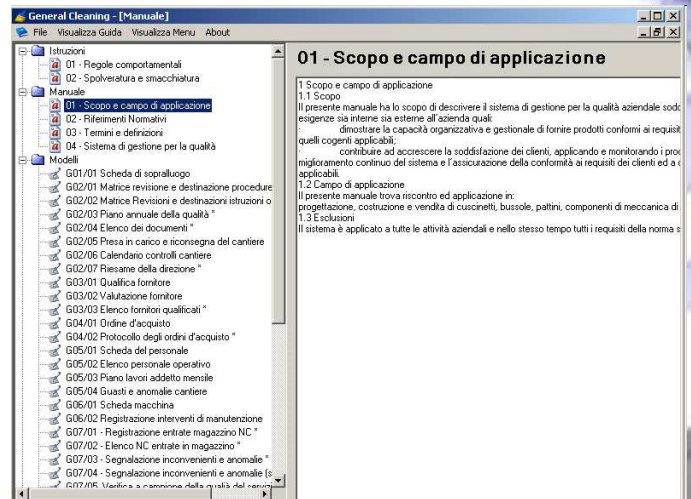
General Cleaning - [Manuale]

File Visualizza Guida Visualizza Menu About

Istruzioni
01 - Regole comportamentali
02 - Spolveratura e smacchiatura
Manuale
01 - Scopo e campo di applicazione
02 - Riferimenti Normativi
03 - Termini e definizioni
04 - Sistema di gestione per la qualità
Modelli
G01/01 Scheda di sopralluogo
G02/01 Matrice revisione e destinazione procedure
G02/02 Matrice Revisioni e destinazioni istruzioni o
G02/03 Piano annuale della qualità *
G02/04 Elenco dei documenti *
G02/05 Presa in carico e riconsegna del cantiere
G02/06 Calendario controlli cantiere
G02/07 Riesame della direzione *
G03/01 Qualifica fornitore
G03/02 Valutazione fornitore
G03/03 Elenco fornitori qualificati *
G04/01 Ordine d'acquisto
G04/02 Protocollo degli ordini d'acquisto *
G05/01 Scheda del personale
G05/02 Elenco personale operativo
G05/03 Piano lavori addetto mensile
G05/04 Guasti e anomalie cantiere
G06/01 Scheda macchina
G06/02 Registrazione interventi di manutenzione
G07/01 - Registrazione entrate magazzino NC *
G07/02 - Elenco NC entrate in magazzino *
G07/03 - Segnalazione inconvenienti e anomalie *
G07/04 - Segnalazione inconvenienti e anomalie (s
G07/05 Verifica a campione della qualità del servi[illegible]

01 - Scopo e campo di applicazione

1 Scopo e campo di applicazione
1.1 Scopo
Il presente manuale ha lo scopo di descrivere il sistema di gestione per la qualità aziendale sodd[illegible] esigenze sia interne sia esterne all'azienda quali:
dimostrare la capacità organizzativa e gestionale di fornire prodotti conformi ai requisit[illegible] quelli cogenti applicabili;
contribuire ad accrescere la soddisfazione dei clienti, applicando e monitorando i proc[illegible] miglioramento continuo del sistema e l'assicurazione della conformità ai requisiti dei clienti ed a c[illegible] applicabili.
1.2 Campo di applicazione
Il presente manuale trova riscontro ed applicazione in:
progettazione, costruzione e vendita di cuscinetti, bussole, pattini, componenti di meccanica di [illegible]
1.3 Esclusioni
Il sistema è applicato a tutte le attività aziendali e nello stesso tempo tutti i requisiti della norma s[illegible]